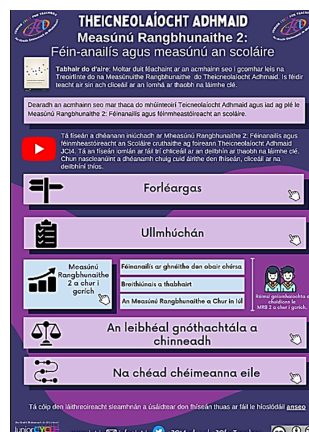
TEICNEOLAÍOCHT ADHMAID

Measúnú Rangbhunaithe 2:
Féin-anailís agus measúnú an scoláire

Tabhair do d'aire: Moltar duit féachaint ar an acmhainn seo i gcomhar leis na Treoirlínte do na Measúnuithe Rangbhunaithe do Theicneolaíocht Adhmaid. Is féidir teacht air sin ach cliceáil ar an íomhá ar thaobh na láimhe clé.

Dearadh an acmhainn seo mar thaca do mhúinteoirí Teicneolaíocht Adhmaid agus iad ag plé le Measúnú Rangbhunaithe 2: Féinanailís agus féinmheastóireacht an scoláire.

Tá físeán a dhéanann iniúchadh ar Mheasúnú Rangbhunaithe 2: Féinanailís agus féinmheastóireacht an Scoláire cruthaithe ag foireann Theicneolaíocht Adhmaid JCt4. Tá an físeán iomlán ar fáil trí chliceáil ar an deilbhín ar thaobh na láimhe clé. Chun nascleanúint a dhéanamh chuig cuid áirithe den fhíseán, cliceáil ar na deilbhíní thíos.

Forléargas

Ullmhúchán

Measúnú Rangbhunaithe 2 a chur i gcrích

Féinanailís ar ghnéithe den obair chéirse

Breithiúnais a thabhairt

An Measúnú Rangbhunaithe a Chur in Iúl

Roinnt gníomhaíochtaí a dhéanfaí le MRB 2 a chur i gcrích

An leibhéal gnóthachtála a chinneadh

Na chéad chéimeanna eile

Tá cóip den láithreoireacht sleamhnán a úsáidtear don fhíseán thuas ar fáil le híoslódáil anseo

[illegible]